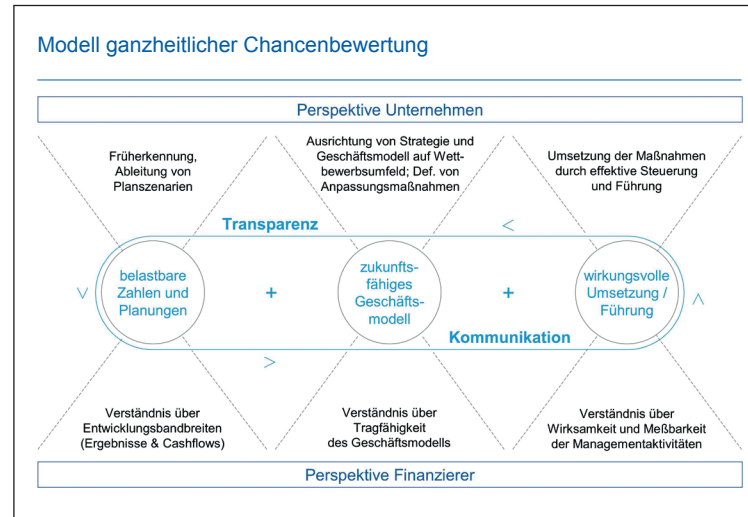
Modell ganzheitlicher Chancenbewertung

Perspektive Unternehmen

Früherkennung, Ableitung von Planszenarien

Ausrichtung von Strategie und Geschäftsmodell auf Wettbewerbsumfeld; Def. von Anpassungsmaßnahmen

Umsetzung der Maßnahmen durch effektive Steuerung und Führung

Transparenz

belastbare Zahlen und Planungen

+

zukunftsfähiges Geschäftsmodell

+

wirkungsvolle Umsetzung / Führung

Kommunikation

Verständnis über Entwicklungsbandbreiten (Ergebnisse & Cashflows)

Verständnis über Tragfähigkeit des Geschäftsmodells

Verständnis über Wirksamkeit und Meßbarkeit der Managementaktivitäten

Perspektive Finanzierer